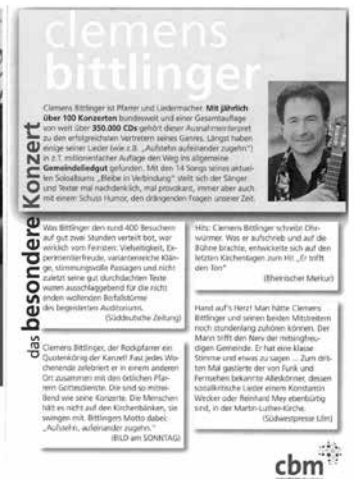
clemens bittlinger

Clemens Bittlinger ist Pfarrer und Liedermacher. Mit jährlich über 100 Konzerten bundesweit und einer Gesamtauflage von weit über 350.000 CDs gehört dieser Ausnahmeinterpret zu den erfolgreichsten Vertretern seines Genres. Längst haben einige seiner Lieder (wie z.B. „Aufstehn aufeinander zugehn") in z.T. millionenfacher Auflage den Weg ins allgemeine Gemeindeliedgut gefunden. Mit den 14 Songs seines aktuellen Soloalbums „Bleibe in Verbindung" stellt sich der Sänger und Texter mal nachdenklich, mal provokant, immer aber auch mit einem Schuss Humor, den drängenden Fragen unserer Zeit.

das besondere Konzert

Was Bittlinger den rund 400 Besuchern auf gut zwei Stunden verteilt bot, war wirklich vom Feinsten: Vielseitigkeit, Experimentierfreude, variantenreiche Klänge, stimmungsvolle Passagen und nicht zuletzt seine gut durchdachten Texte waren ausschlaggebend für die nicht enden wollenden Beifallstürme des begeisterten Auditoriums.
(Süddeutsche Zeitung)

Clemens Bittlinger, der Rockpfarrer ein Quotenkönig der Kanzel! Fast jedes Wochenende zelebriert er in einem anderen Ort zusammen mit den örtlichen Pfarrern Gottesdienste. Die sind so mitreißend wie seine Konzerte. Die Menschen hält es nicht auf den Kirchenbänken, sie swingen mit. Bittlingers Motto dabei: „Aufstehn, aufeinander zugehn."
(BILD am SONNTAG)

Hits: Clemens Bittlinger schreibt Ohrwürmer. Was er aufschrieb und auf die Bühne brachte, entwickelte sich auf den letzten Kirchentagen zum Hit: „Er trifft den Ton"
(Rheinischer Merkur)

Hand auf's Herz! Man hätte Clemens Bittlinger und seinen beiden Mitstreitern noch stundenlang zuhören können. Der Mann trifft den Nerv der mitsingfreudigen Gemeinde. Er hat eine klasse Stimme und etwas zu sagen ... Zum dritten Mal gastierte der von Funk und Fernsehen bekannte Altekönner, dessen sozialkritische Lieder einem Konstantin Wecker oder Reinhard Mey ebenbürtig sind, in der Martin-Luther-Kirche.
(Südwestpresse Ulm)

cbm